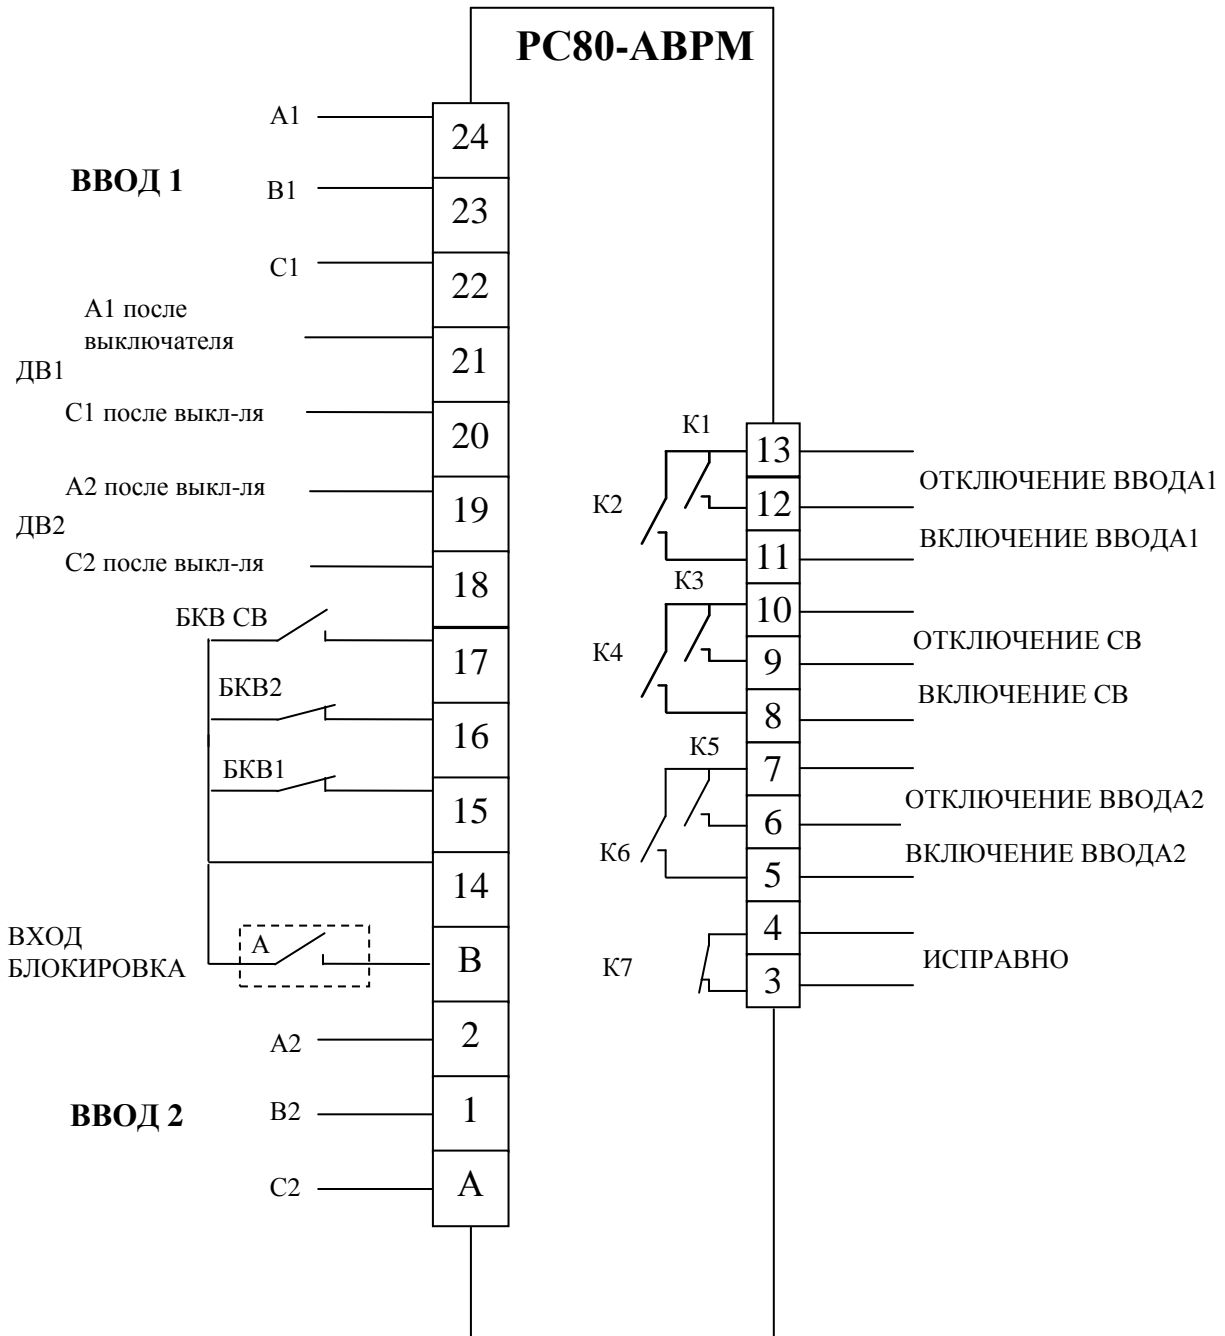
РС80-АВРМ

А1
24
ВВОД 1
В1
23
С1
22
А1 после выключателя
21
ДВ1
С1 после выкл-ля
20
А2 после выкл-ля
19
ДВ2
С2 после выкл-ля
18
БКВ СВ
17
БКВ2
16
БКВ1
15
14
ВХОД БЛОКИРОВКА
А
В
А2
2
ВВОД 2
В2
1
С2
А

К1
13
ОТКЛЮЧЕНИЕ ВВОДА1
К2
12
ВКЛЮЧЕНИЕ ВВОДА1
11
К3
10
К4
ОТКЛЮЧЕНИЕ СВ
9
ВКЛЮЧЕНИЕ СВ
8
К5
7
ОТКЛЮЧЕНИЕ ВВОДА2
6
К6
ВКЛЮЧЕНИЕ ВВОДА2
5
4
К7
ИСПРАВНО
3